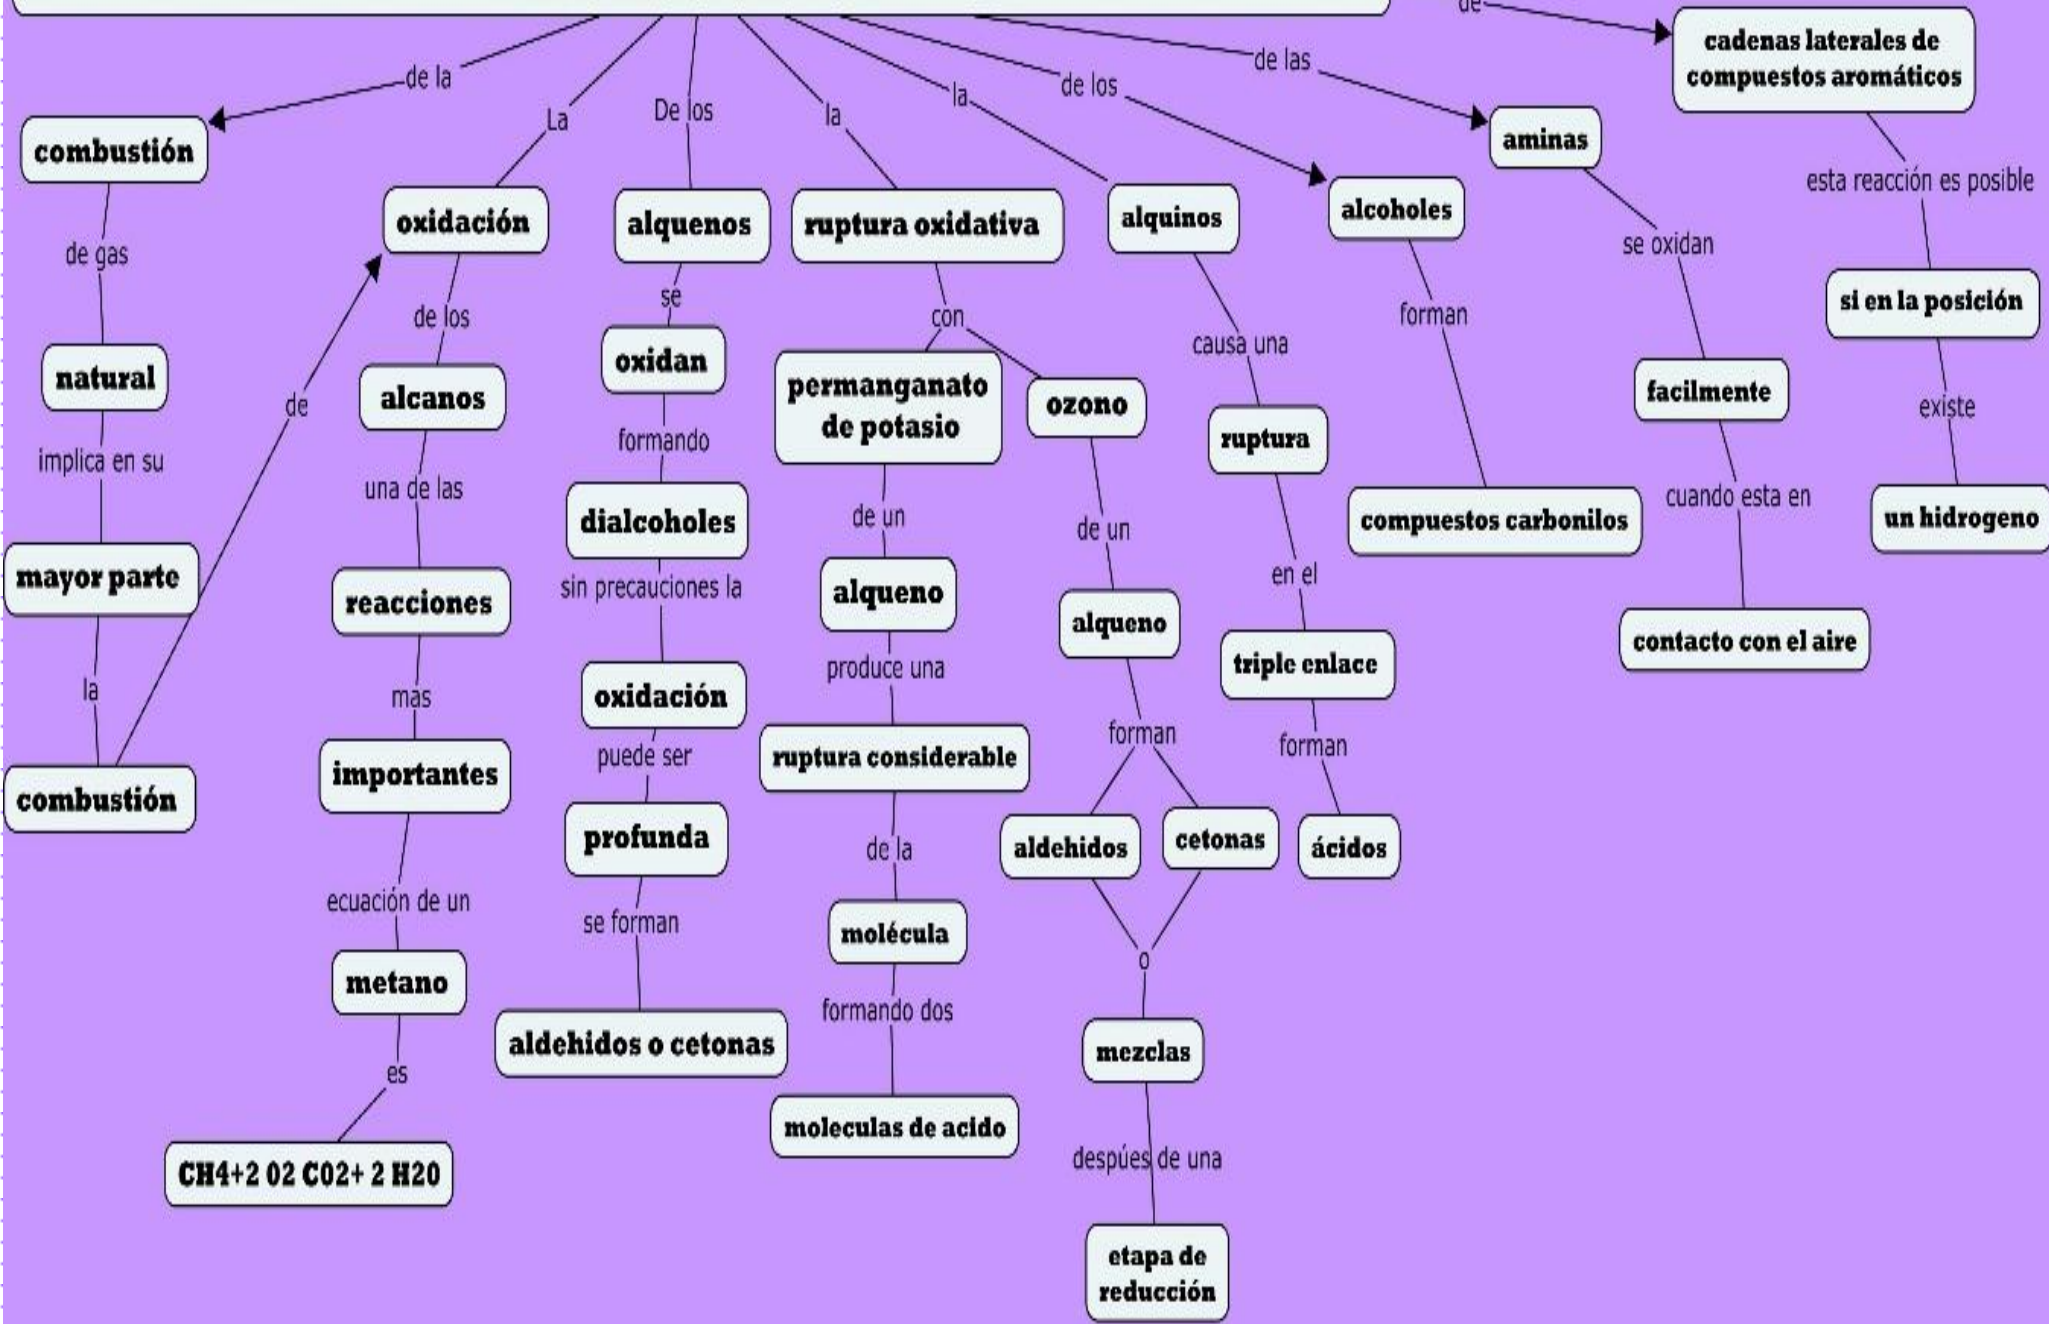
de

de la
combustión
de gas
natural
implica en su
mayor parte
la
combustión
de

La
oxidación
de los
alcanos
una de las
reacciones
mas
importantes
ecuación de un
metano
es
CH4+2 02 C02+ 2 H20

De los
alquenos
se
oxidan
formando
dialcoholes
sin precauciones la
oxidación
puede ser
profunda
se forman
aldehidos o cetonas

la
ruptura oxidativa
con
permanganato de potasio
de un
alqueno
produce una
ruptura considerable
de la
molécula
formando dos
moleculas de acido

ozono
de un
alqueno
forman
aldehidos
cetonas
o
mezclas
despúes de una
etapa de reducción

la
alquinos
causa una
ruptura
en el
triple enlace
forman
ácidos

de los
alcoholes
forman
compuestos carbonilos

de las
aminas
se oxidan
facilmente
cuando esta en
contacto con el aire

cadenas laterales de compuestos aromáticos
esta reacción es posible
si en la posición
existe
un hidrogeno